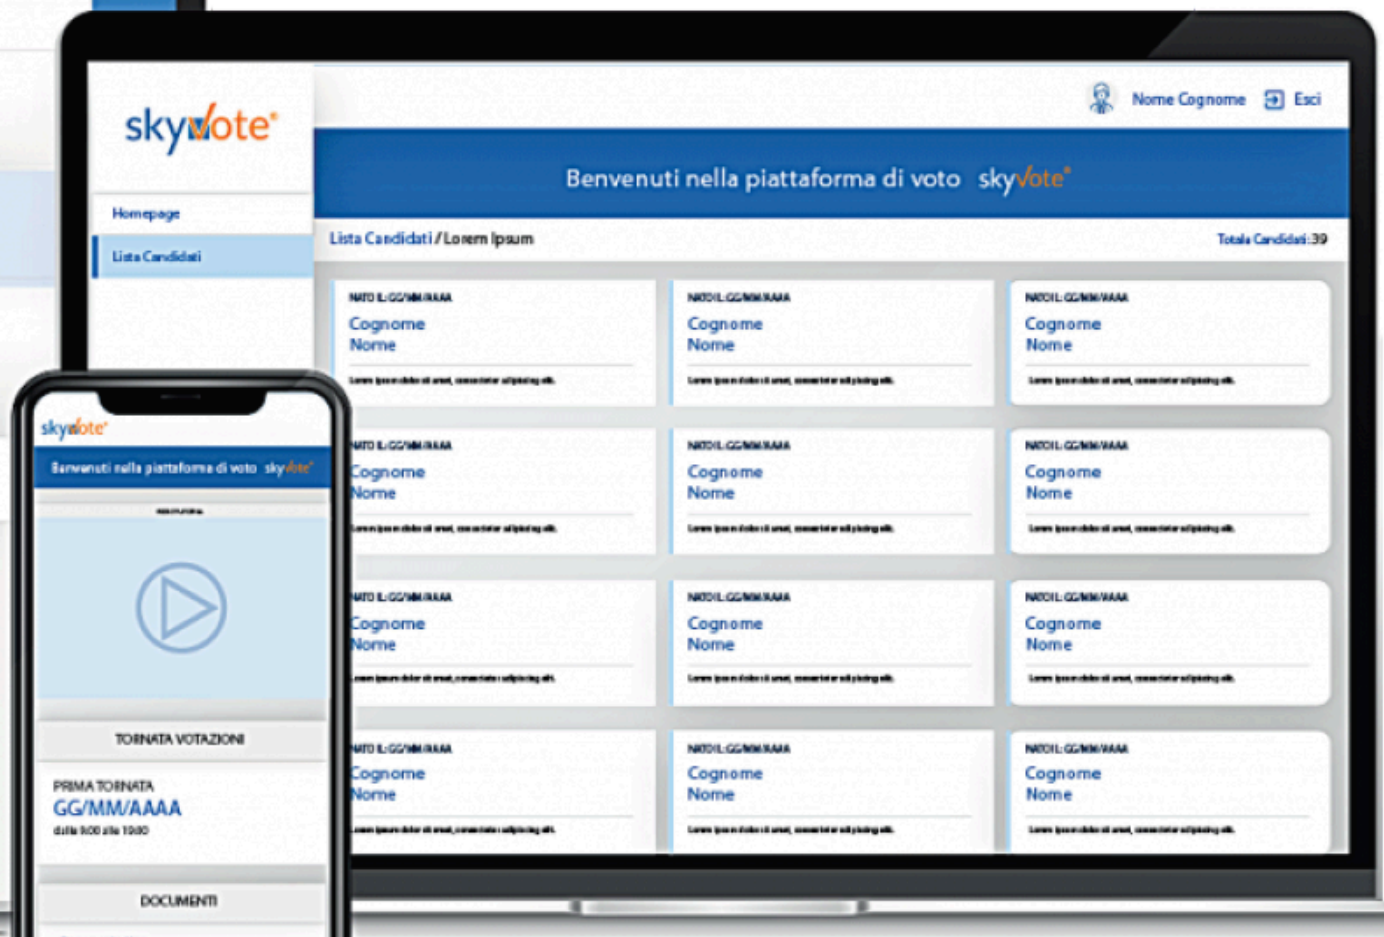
skyvote

Homepage

Lista Candidati

Nome Cognome Esci

Benvenuti nella piattaforma di voto skyvote

Lista Candidati / Lorem Ipsum

Totale Candidati: 39

NATO IL: GG/MM/AAAA
Cognome
Nome
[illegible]

NATO IL: GG/MM/AAAA
Cognome
Nome
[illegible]

NATO IL: GG/MM/AAAA
Cognome
Nome
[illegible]

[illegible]TO IL: GG/MM/AAAA
Cognome
Nome
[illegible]

NATO IL: GG/MM/AAAA
Cognome
Nome
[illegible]

NATO IL: GG/MM/AAAA
Cognome
Nome
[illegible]

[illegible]TO IL: GG/MM/AAAA
Cognome
Nome
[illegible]

NATO IL: GG/MM/AAAA
Cognome
Nome
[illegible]

NATO IL: GG/MM/AAAA
Cognome
Nome
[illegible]

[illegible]TO IL: GG/MM/AAAA
Cognome
Nome
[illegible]

NATO IL: GG/MM/AAAA
Cognome
Nome
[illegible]

NATO IL: GG/MM/AAAA
Cognome
Nome
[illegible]

skyvote

Benvenuti nella piattaforma di voto skyvote

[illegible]

TORNATA VOTAZIONI

PRIMA TORNATA
GG/MM/AAAA
dalle 9:00 alle 19:00

DOCUMENTI